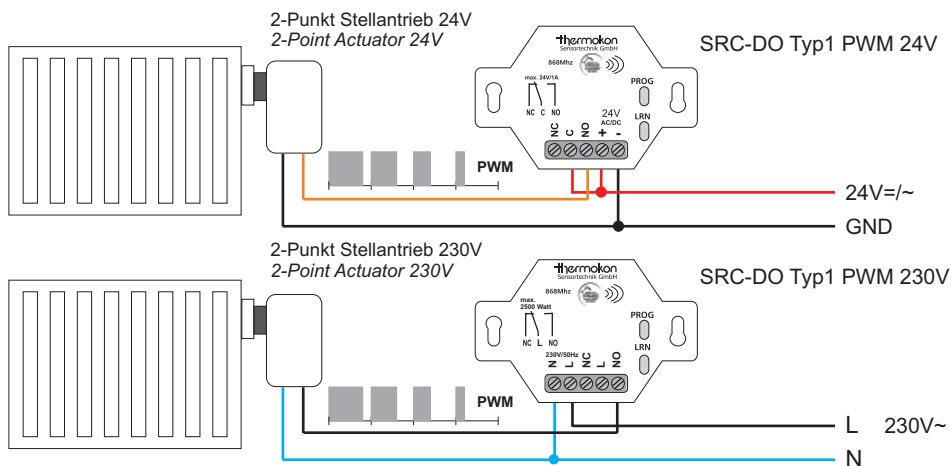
2-Punkt Stellantrieb 24V
2-Point Actuator 24V

thermokon
Sensortechnik GmbH
868Mhz

SRC-DO Typ1 PWM 24V

max. 24V/1A
NC C NO
24V AC/DC
PROG
LRN
NC C NO + -

PWM

24V=/~
GND

2-Punkt Stellantrieb 230V
2-Point Actuator 230V

thermokon
Sensortechnik GmbH
868Mhz

SRC-DO Typ1 PWM 230V

max. 2500 Watt
NC L NO
PROG
LRN
230V/50Hz
N L NC L NO

PWM

L 230V~
N